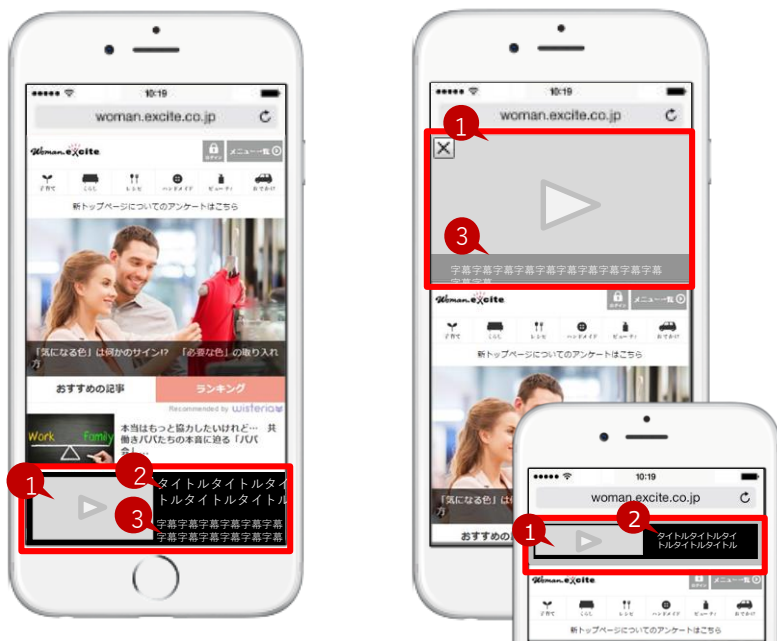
10:19

woman.excite.co.jp

Woman.excite

ログイン

メニュー一覧

子育て くらし レシピ ハンドメイド ビューティ おでかけ

新トップページについてのアンケートはこちら

「気になる色」は何かのサイン!? 「必要な色」の取り入れ方

おすすめの記事

ランキング

Recommended by wisteria

Work Family

本当はもっと協力したいけれど… 共働きパパたちの本音に迫る「パパ会し…

1

2

タイトルタイトルタイトルタイトルタイトル

3

字幕字幕字幕字幕字幕字幕字幕字幕字幕字幕字幕字幕

10:19

woman.excite.co.jp

1

3

字幕字幕字幕字幕字幕字幕字幕字幕字幕字幕字幕字幕

Woman.excite

ログイン

メニュー一覧

子育て くらし レシピ ハンドメイド ビューティ おでかけ

新トップページについてのアンケートはこちら

「気になる色」は

方

おすすめの

10:19

woman.excite.co.jp

1

2

タイトルタイトルタイトルタイトルタイトル

Woman.excite

メニュー一覧

子育て くらし レシピ ハンドメイド ビューティ おでかけ

新トップページについてのアンケートはこちら